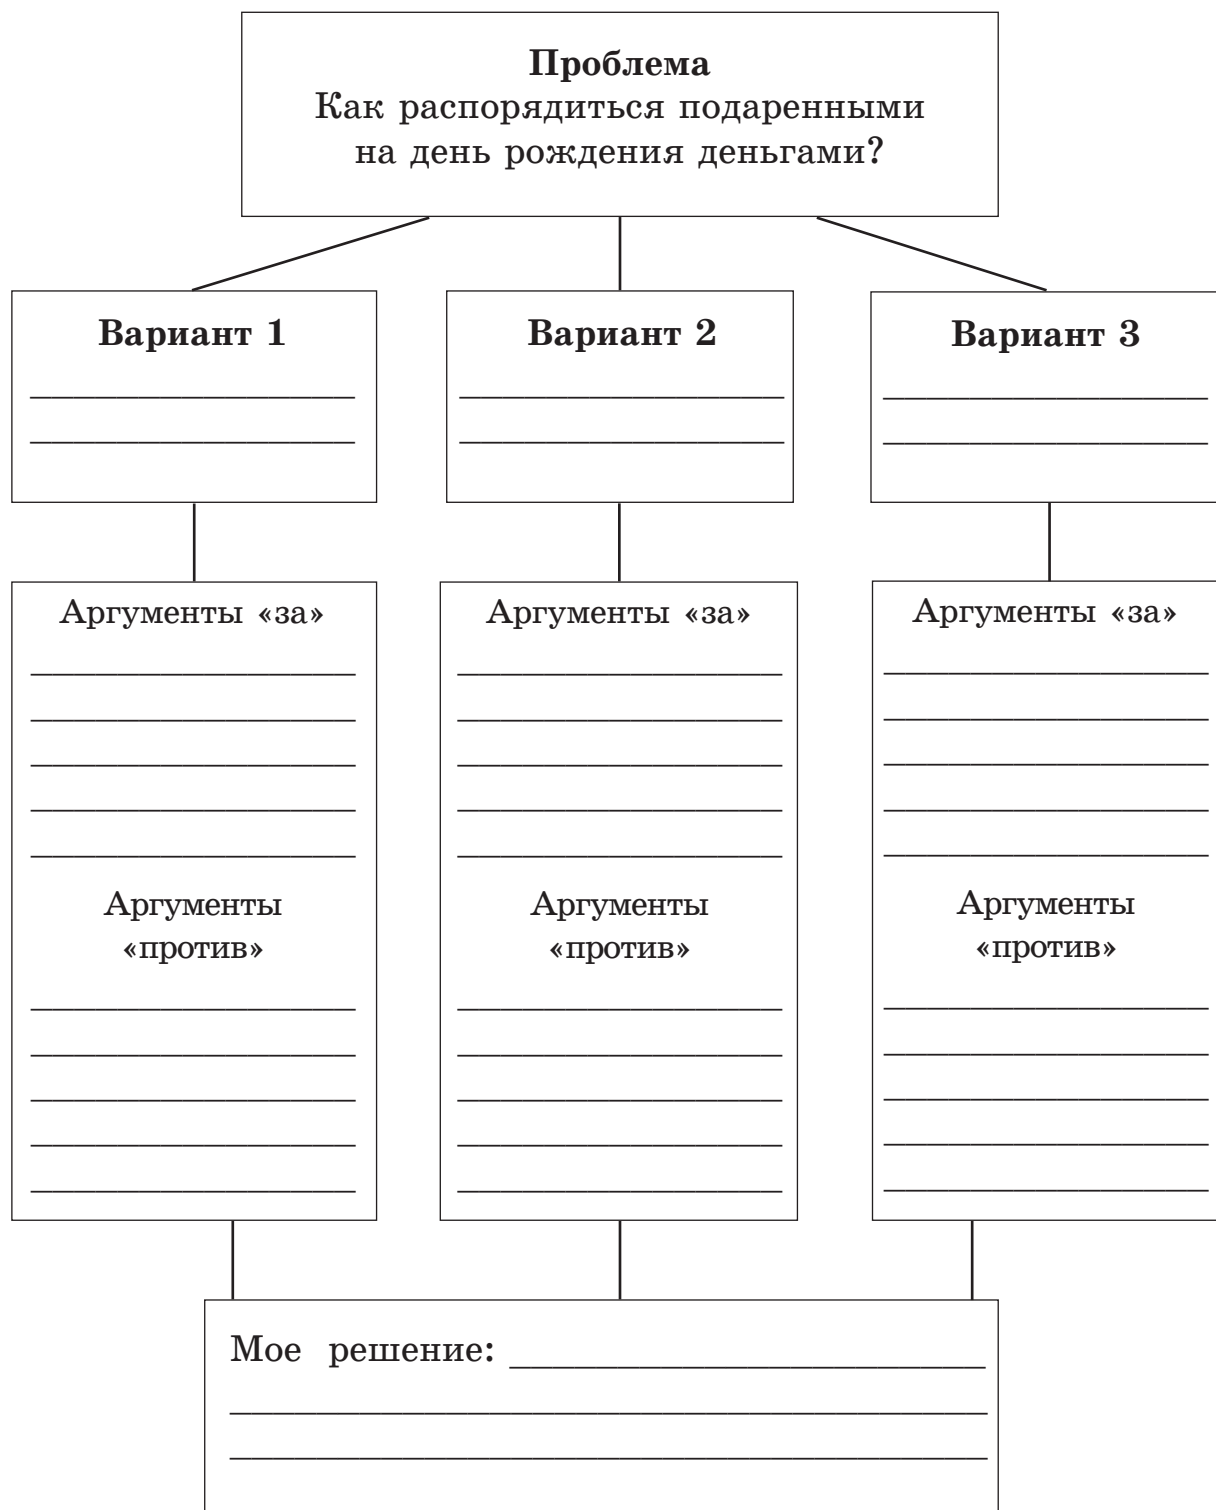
**Проблема**
Как распорядиться подаренными на день рождения деньгами?

**Вариант 1**
______________
______________

**Вариант 2**
______________
______________

**Вариант 3**
______________
______________

Аргументы «за»
______________
______________
______________
______________
______________

Аргументы «против»
______________
______________
______________
______________
______________

Аргументы «за»
______________
______________
______________
______________
______________

Аргументы «против»
______________
______________
______________
______________
______________

Аргументы «за»
______________
______________
______________
______________
______________

Аргументы «против»
______________
______________
______________
______________
______________

Мое решение: ______________________
________________________________
________________________________